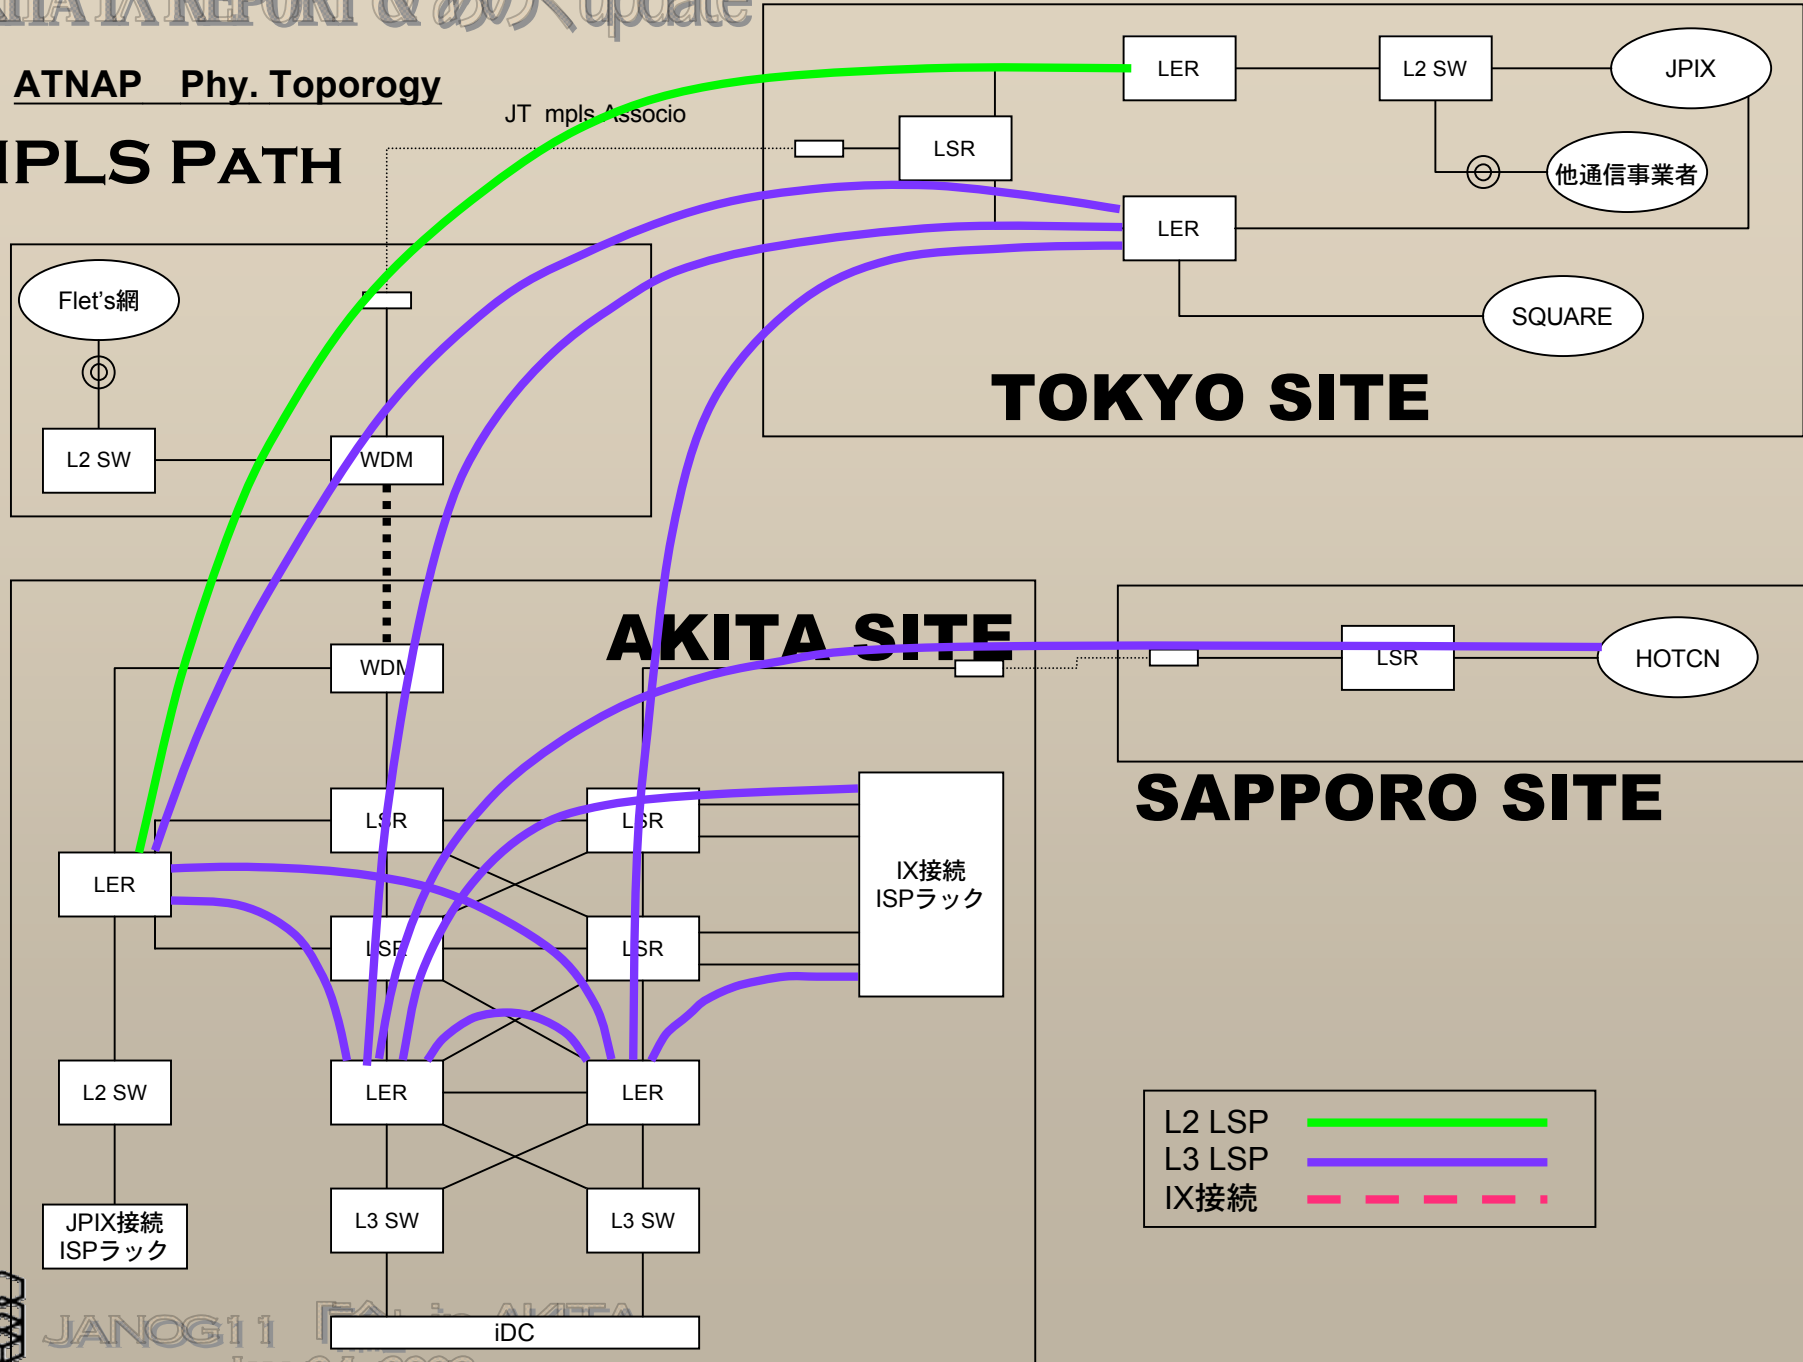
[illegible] IX REPORT & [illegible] update

ATNAP Phy. Toporogy

IPLS PATH

JT mpls Associo

LER

L2 SW

JPIX

LSR

他通信事業者

LER

SQUARE

TOKYO SITE

Flet's網

L2 SW

WDM

WDM

AKITA SITE

LSR

HOTCN

SAPPORO SITE

LSR

LSR

IX接続 ISPラック

LER

LSR

LSR

L2 SW

LER

LER

JPIX接続 ISPラック

L3 SW

L3 SW

iDC

L2 LSP
L3 LSP
IX接続

JANOG11 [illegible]